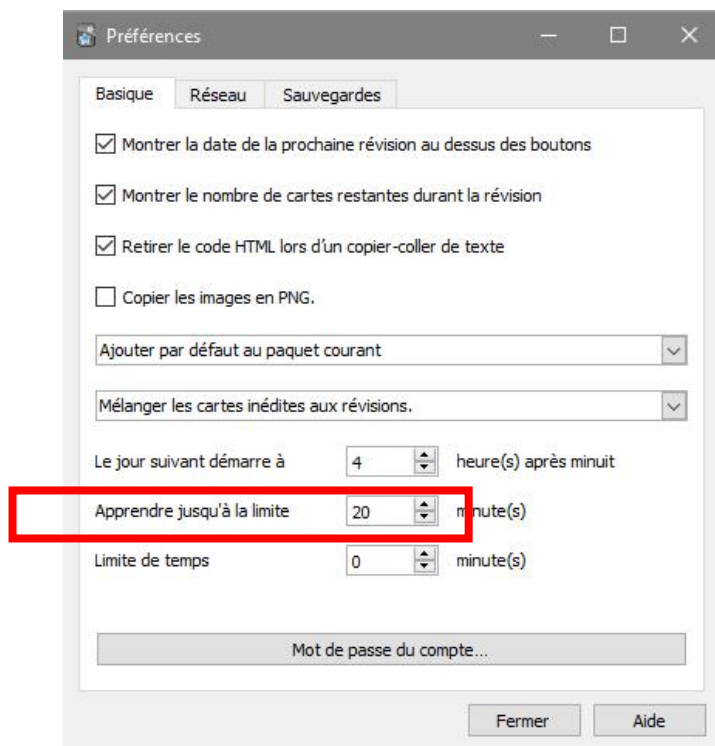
Préférences

Basique | Réseau | Sauvegardes

Montrer la date de la prochaine révision au dessus des boutons

Montrer le nombre de cartes restantes durant la révision

Retirer le code HTML lors d'un copier-coller de texte

Copier les images en PNG.

Ajouter par défaut au paquet courant

Mélanger les cartes inédites aux révisions.

Le jour suivant démarre à 4 heure(s) après minuit

Apprendre jusqu'à la limite 20 minute(s)

Limite de temps 0 minute(s)

Mot de passe du compte...

Fermer Aide